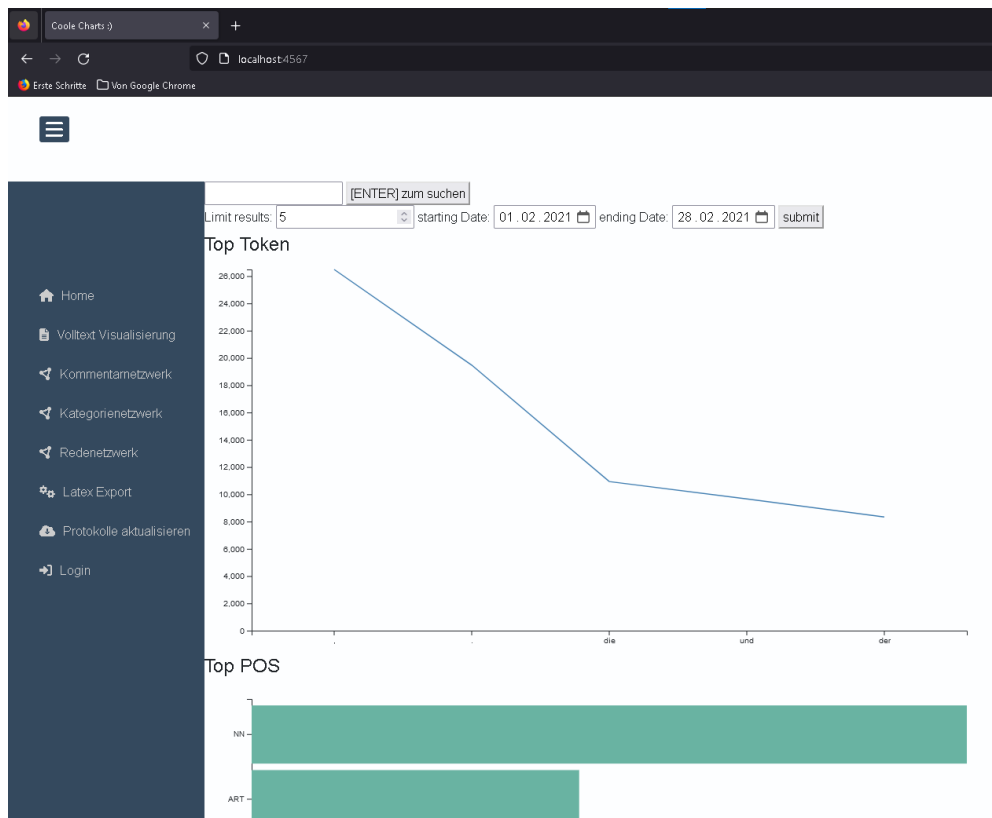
Coole Charts :)
localhost:4567
Erste Schritte
Von Google Chrome

[ENTER] zum suchen
Limit results: 5 starting Date: 01.02.2021 ending Date: 28.02.2021 submit

Top Token

26,000
24,000
22,000
20,000
18,000
16,000
14,000
12,000
10,000
8,000
6,000
4,000
2,000
0

,
.
die
und
der

Home
Volltext Visualisierung
Kommentarnetzwerk
Kategorienetzwerk
Redenetzwerk
Latex Export
Protokolle aktualisieren
Login

Top POS

NN
ART